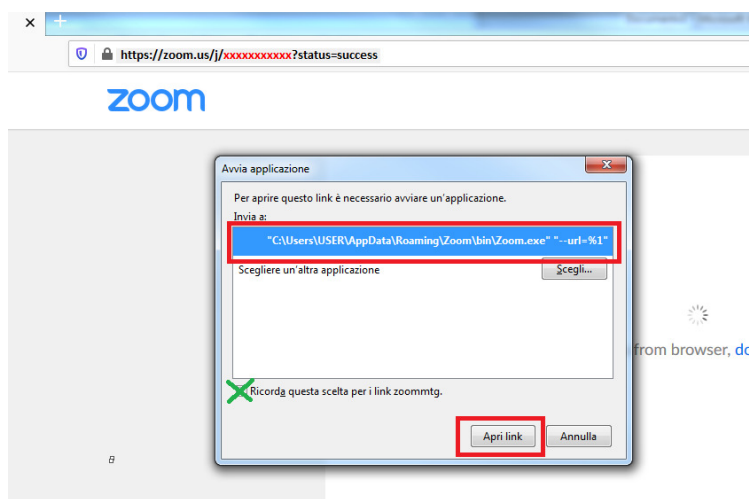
×

https://zoom.us/j/xxxxxxxxxxx?status=success

zoom

Avvia applicazione

Per aprire questo link è necessario avviare un'applicazione.

Invia a:

"C:\Users\USER\AppData\Roaming\Zoom\bin\Zoom.exe" "--url=%1"

Scegliere un'altra applicazione

Scegli...

from browser, do

Ricorda questa scelta per i link zoommtg.

Apri link

Annulla